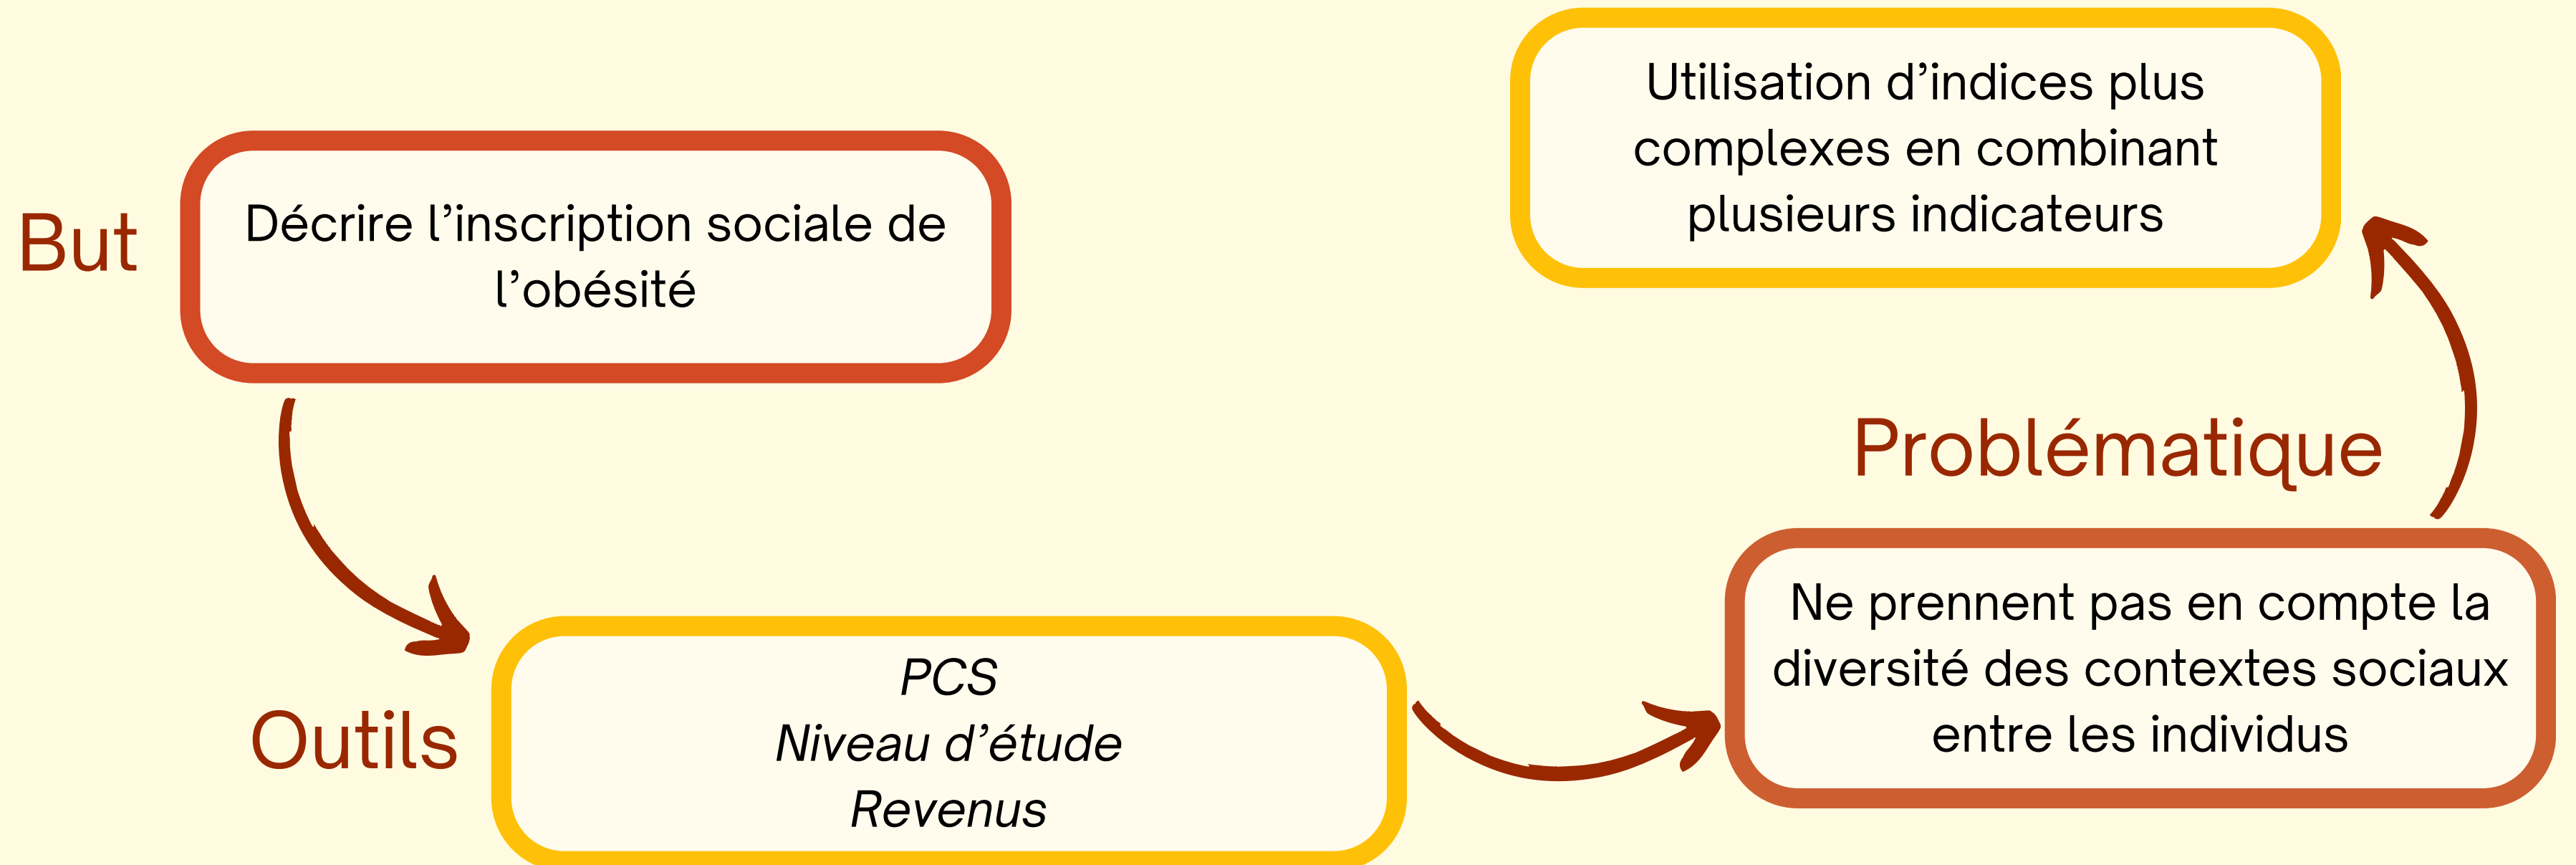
But

Décrire l'inscription sociale de l'obésité

Outils

*PCS*
*Niveau d'étude*
*Revenus*

Ne prennent pas en compte la diversité des contextes sociaux entre les individus

Problématique

Utilisation d'indices plus complexes en combinant plusieurs indicateurs